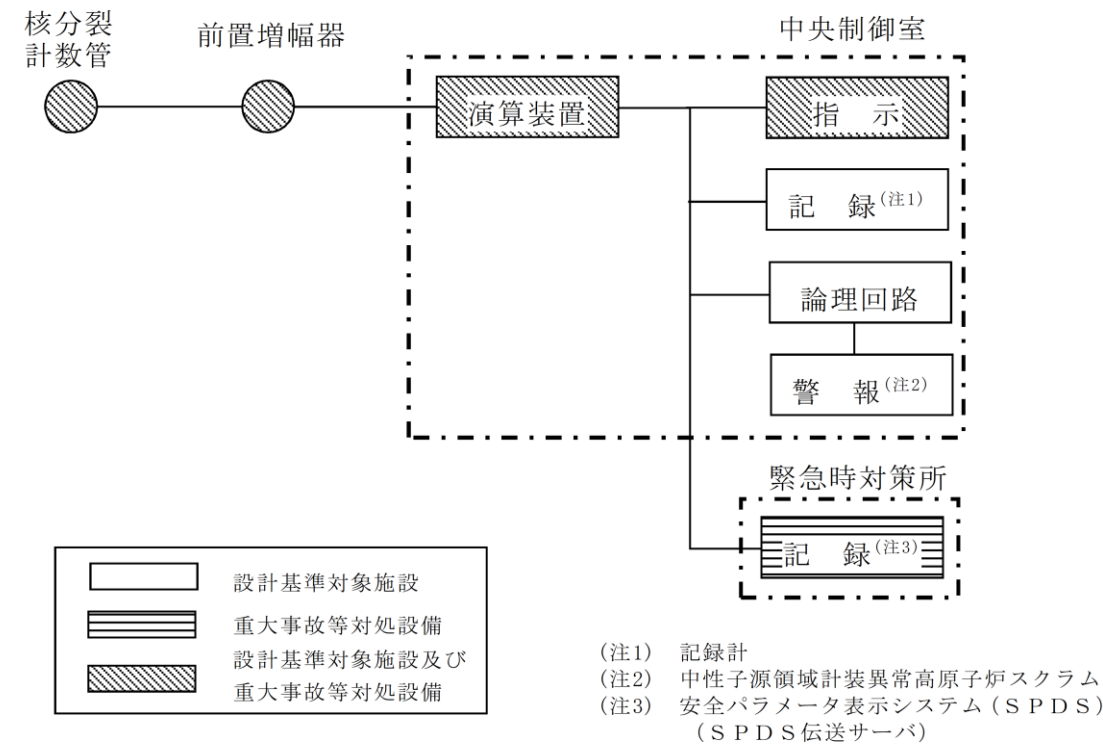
核分裂
計数管

前置増幅器

中央制御室

演算装置

指　示

記　録（注1）

論理回路

警　報（注2）

緊急時対策所

記　録（注3）

設計基準対象施設

重大事故等対処設備

設計基準対象施設及び
重大事故等対処設備

（注1）　記録計
（注2）　中性子源領域計装異常高原子炉スクラム
（注3）　安全パラメータ表示システム（ＳＰＤＳ）
　　　　（ＳＰＤＳ伝送サーバ）